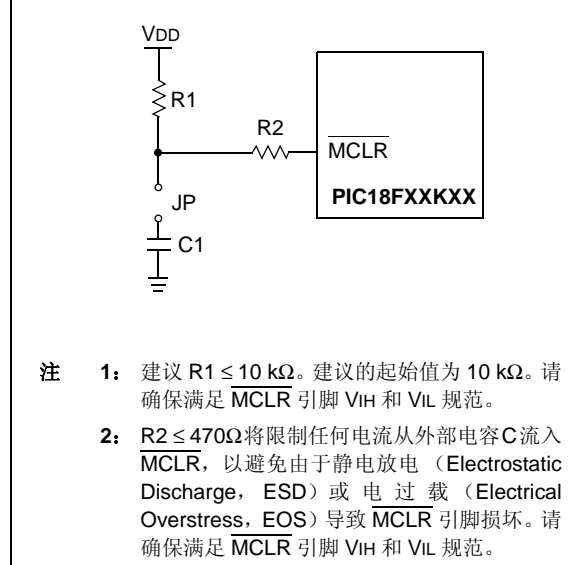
VDD

R1

R2

$\overline{MCLR}$

PIC18FXXKXX

JP

C1

注 1： 建议 R1 ≤ 10 kΩ。建议的起始值为 10 kΩ。请确保满足 $\overline{MCLR}$ 引脚 VIH 和 VIL 规范。

2： R2 ≤ 470Ω将限制任何电流从外部电容C流入 $\overline{MCLR}$，以避免由于静电放电 （Electrostatic Discharge，ESD）或电过载（Electrical Overstress，EOS）导致 $\overline{MCLR}$ 引脚损坏。请确保满足 $\overline{MCLR}$ 引脚 VIH 和 VIL 规范。